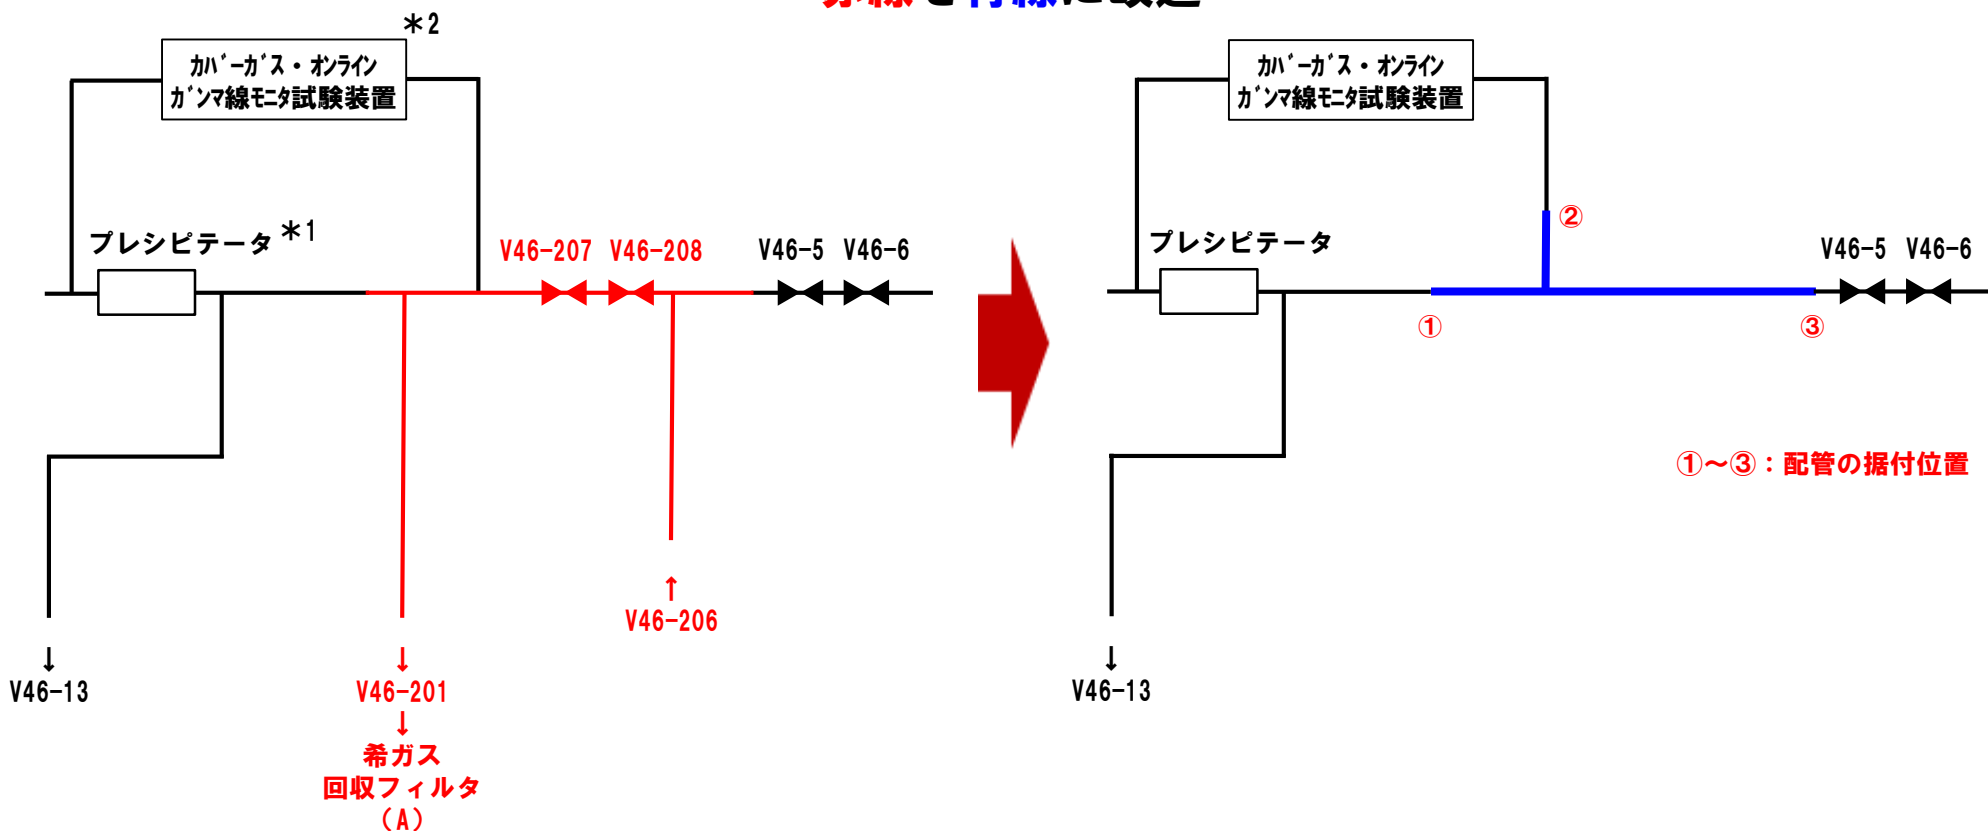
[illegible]

＊2

ｶﾊﾞｰｶﾞｽ・ｵﾝﾗｲﾝ ｶﾞﾝﾏ線ﾓﾆﾀ試験装置

プレシピテータ ＊1

V46-207 V46-208

V46-5 V46-6

↑
V46-206

↓
V46-13

↓
V46-201
↓
希ガス
回収フィルタ
（A）

ｶﾊﾞｰｶﾞｽ・ｵﾝﾗｲﾝ ｶﾞﾝﾏ線ﾓﾆﾀ試験装置

②

プレシピテータ

V46-5 V46-6

①

③

①～③：配管の据付位置

↓
V46-13